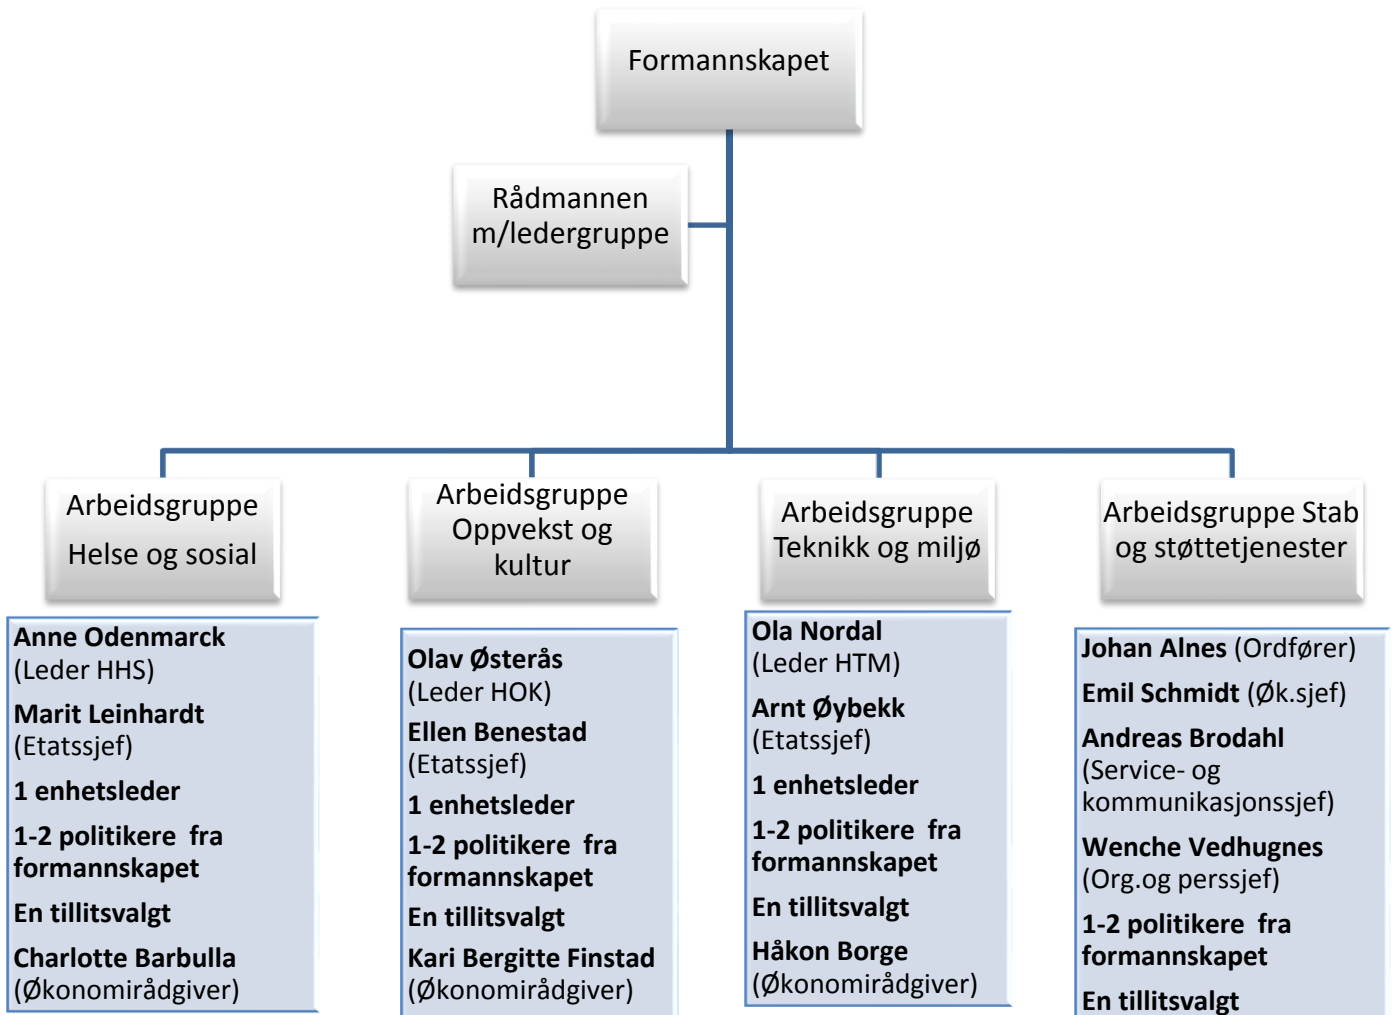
Formannskapet

Rådmannen m/ledergruppe

Arbeidsgruppe Helse og sosial

Arbeidsgruppe Oppvekst og kultur

Arbeidsgruppe Teknikk og miljø

Arbeidsgruppe Stab og støttetjenester

**Anne Odenmarck** (Leder HHS)
**Marit Leinhardt** (Etatssjef)
**1 enhetsleder**
**1-2 politikere fra formannskapet**
**En tillitsvalgt**
**Charlotte Barbulla** (Økonomirådgiver)

**Olav Østerås** (Leder HOK)
**Ellen Benestad** (Etatssjef)
**1 enhetsleder**
**1-2 politikere fra formannskapet**
**En tillitsvalgt**
**Kari Bergitte Finstad** (Økonomirådgiver)

**Ola Nordal** (Leder HTM)
**Arnt Øybekk** (Etatssjef)
**1 enhetsleder**
**1-2 politikere fra formannskapet**
**En tillitsvalgt**
**Håkon Borge** (Økonomirådgiver)

**Johan Alnes** (Ordfører)
**Emil Schmidt** (Øk.sjef)
**Andreas Brodahl** (Service- og kommunikasjonssjef)
**Wenche Vedhugnes** (Org.og perssjef)
**1-2 politikere fra formannskapet**
**En tillitsvalgt**